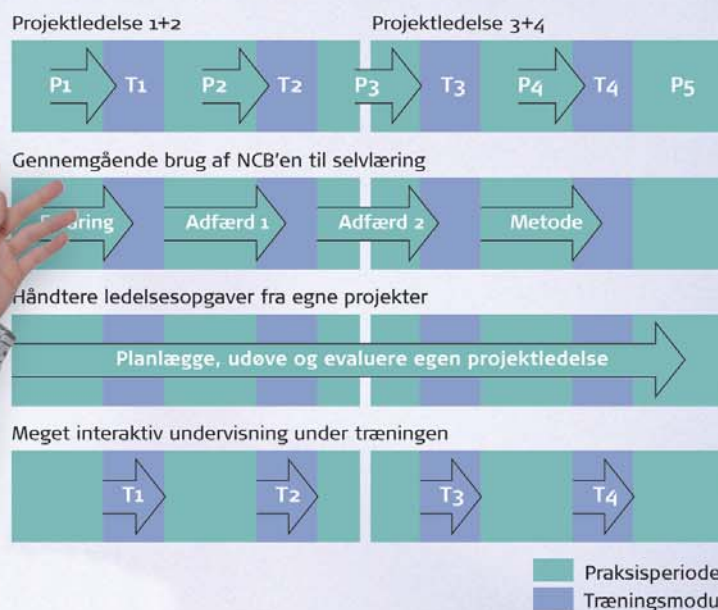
Projektledelse 1+2

Projektledelse 3+4

P1 T1 P2 T2 P3 T3 P4 T4 P5

Gennemgående brug af NCB'en til selvlæring

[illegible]ring Adfærd 1 Adfærd 2 Metode

Håndtere ledelsesopgaver fra egne projekter

Planlægge, udøve og evaluere egen projektledelse

Meget interaktiv undervisning under træningen

T1 T2 T3 T4

Praksisperiode

Træningsmodu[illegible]